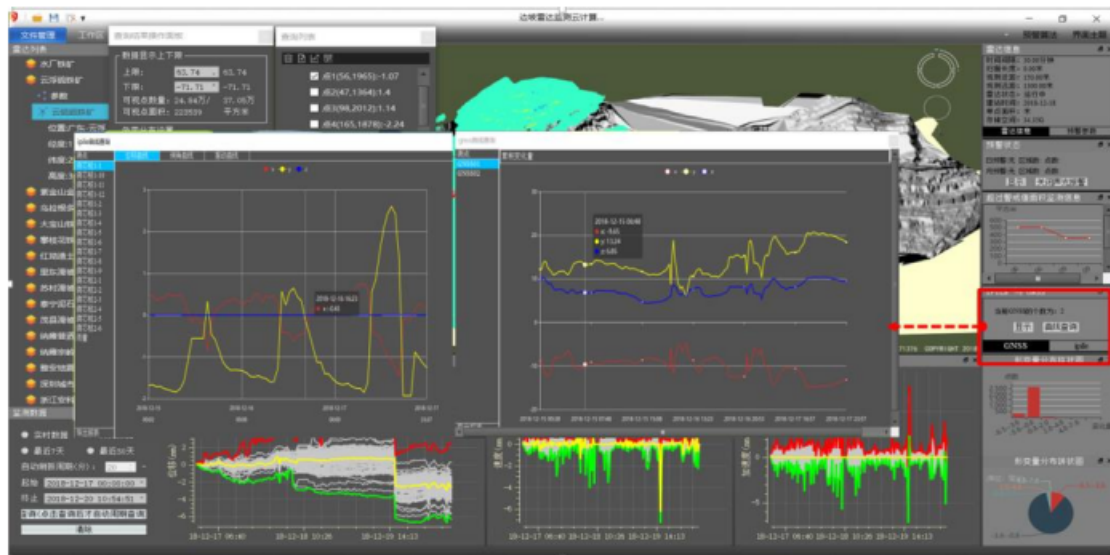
边坡雷达监测云计算...

文件管理　工作区

雷达列表
水厂铁矿
云浮硫铁矿
参数
云浮硫铁矿

数据显示上下限
上限: 53.74 53.74
下限: -71.71 -71.71
可视点数量: 24.84万/ 37.05万
可视点面积: 223539 平方米

查询列表
点1(56,1965):-1.07
点2(47,1364):1.4
点3(98,2012):1.14
点4(165,1878):-2.24

紫金山金
乌拉根
大宝山
攀枝花
红岗
重庆
苏州
普宁
茂县
钠
钠
黔
深圳
浙江

监测数据
实时数据
最近7天　最近30天
自动刷新周期(天): 
起始 2018-12-17 00:00:00
终止 2018-12-20 10:54:51
查询

gnss曲线图
2018-12-16 16:22
x: 0.65

2018-12-11 06:00
x: -9.65
y: 11.24
z: 0.85

雷达信息
预警状态
GNSS
ipDe

2018-12-17 06:40　2018-12-18 10:26　2018-12-19 14:13